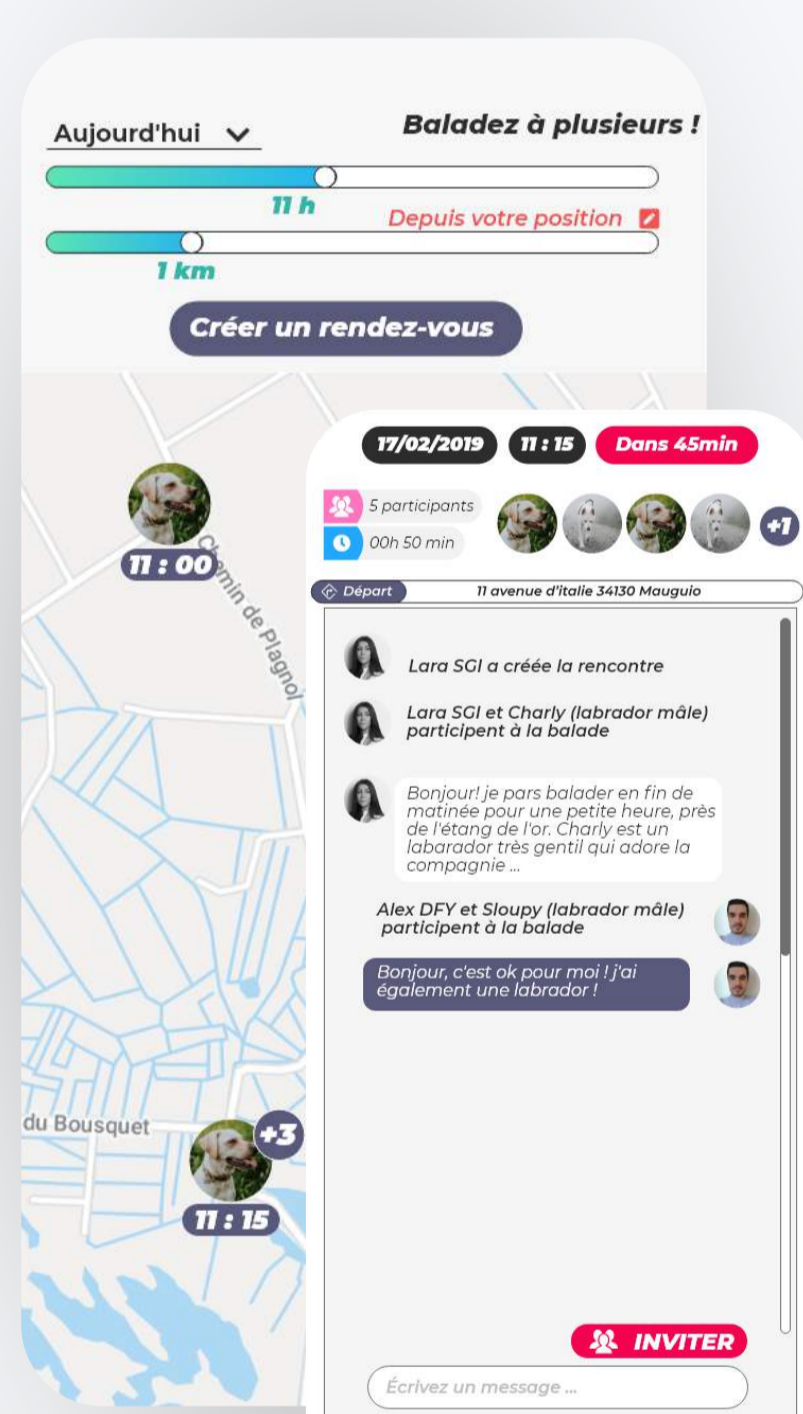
Aujourd'hui

Baladez à plusieurs !

11 h

Depuis votre position

1 km

Créer un rendez-vous

11 : 00

Chemin de Plagnol

du Bousquet

+3

11 : 15

17/02/2019

11 : 15

Dans 45min

5 participants

00h 50 min

+1

Départ

11 avenue d'italie 34130 Mauguio

Lara SGI a créée la rencontre

Lara SGI et Charly (labrador mâle) participent à la balade

Bonjour! je pars balader en fin de matinée pour une petite heure, près de l'étang de l'or. Charly est un labarador très gentil qui adore la compagnie ...

Alex DFY et Sloupy (labrador mâle) participent à la balade

Bonjour, c'est ok pour moi ! j'ai également une labrador !

INVITER

Écrivez un message ...